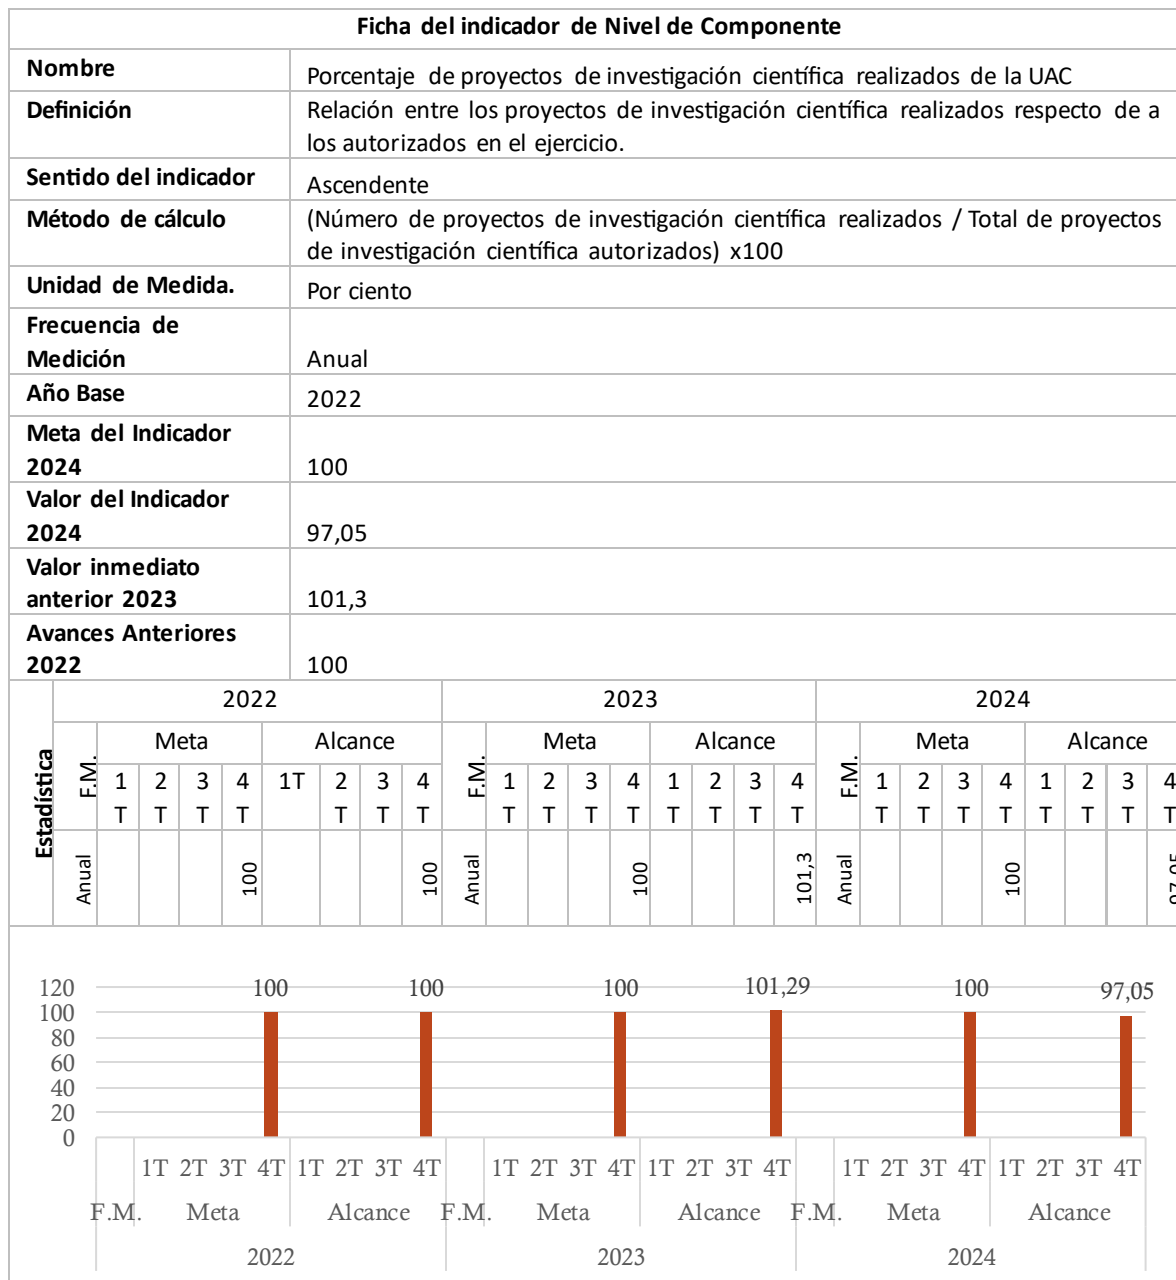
Ficha del indicador de Nivel de Componente

| | |
|---|---|
| Nombre | Porcentaje de proyectos de investigación científica realizados de la UAC |
| Definición | Relación entre los proyectos de investigación científica realizados respecto de a los autorizados en el ejercicio. |
| Sentido del indicador | Ascendente |
| Método de cálculo | (Número de proyectos de investigación científica realizados / Total de proyectos de investigación científica autorizados) x100 |
| Unidad de Medida. | Por ciento |
| Frecuencia de Medición | Anual |
| Año Base | 2022 |
| Meta del Indicador 2024 | 100 |
| Valor del Indicador 2024 | 97,05 |
| Valor inmediato anterior 2023 | 101,3 |
| Avances Anteriores 2022 | 100 |

| Estadística | 2022 | | | | | | | | | 2023 | | | | | | | | | 2024 | | | | | | | | |
|---|---|---|---|---|---|---|---|---|---|---|---|---|---|---|---|---|---|---|---|---|---|---|---|---|---|---|---|
| | F.M. | Meta | | | | Alcance | | | | F.M. | Meta | | | | Alcance | | | | F.M. | Meta | | | | Alcance | | | |
| | | 1 T | 2 T | 3 T | 4 T | 1T | 2 T | 3 T | 4 T | | 1 T | 2 T | 3 T | 4 T | 1 T | 2 T | 3 T | 4 T | | 1 T | 2 T | 3 T | 4 T | 1 T | 2 T | 3 T | 4 T |
| | Anual | | | | 100 | | | | 100 | Anual | | | | 100 | | | | 101,3 | Anual | | | | 100 | | | | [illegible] |

120
100
80
60
40
20
0

100 100 100 101,29 100 97,05

1T 2T 3T 4T 1T 2T 3T 4T 1T 2T 3T 4T 1T 2T 3T 4T 1T 2T 3T 4T 1T 2T 3T 4T
F.M. Meta Alcance F.M. Meta Alcance F.M. Meta Alcance
2022 2023 2024